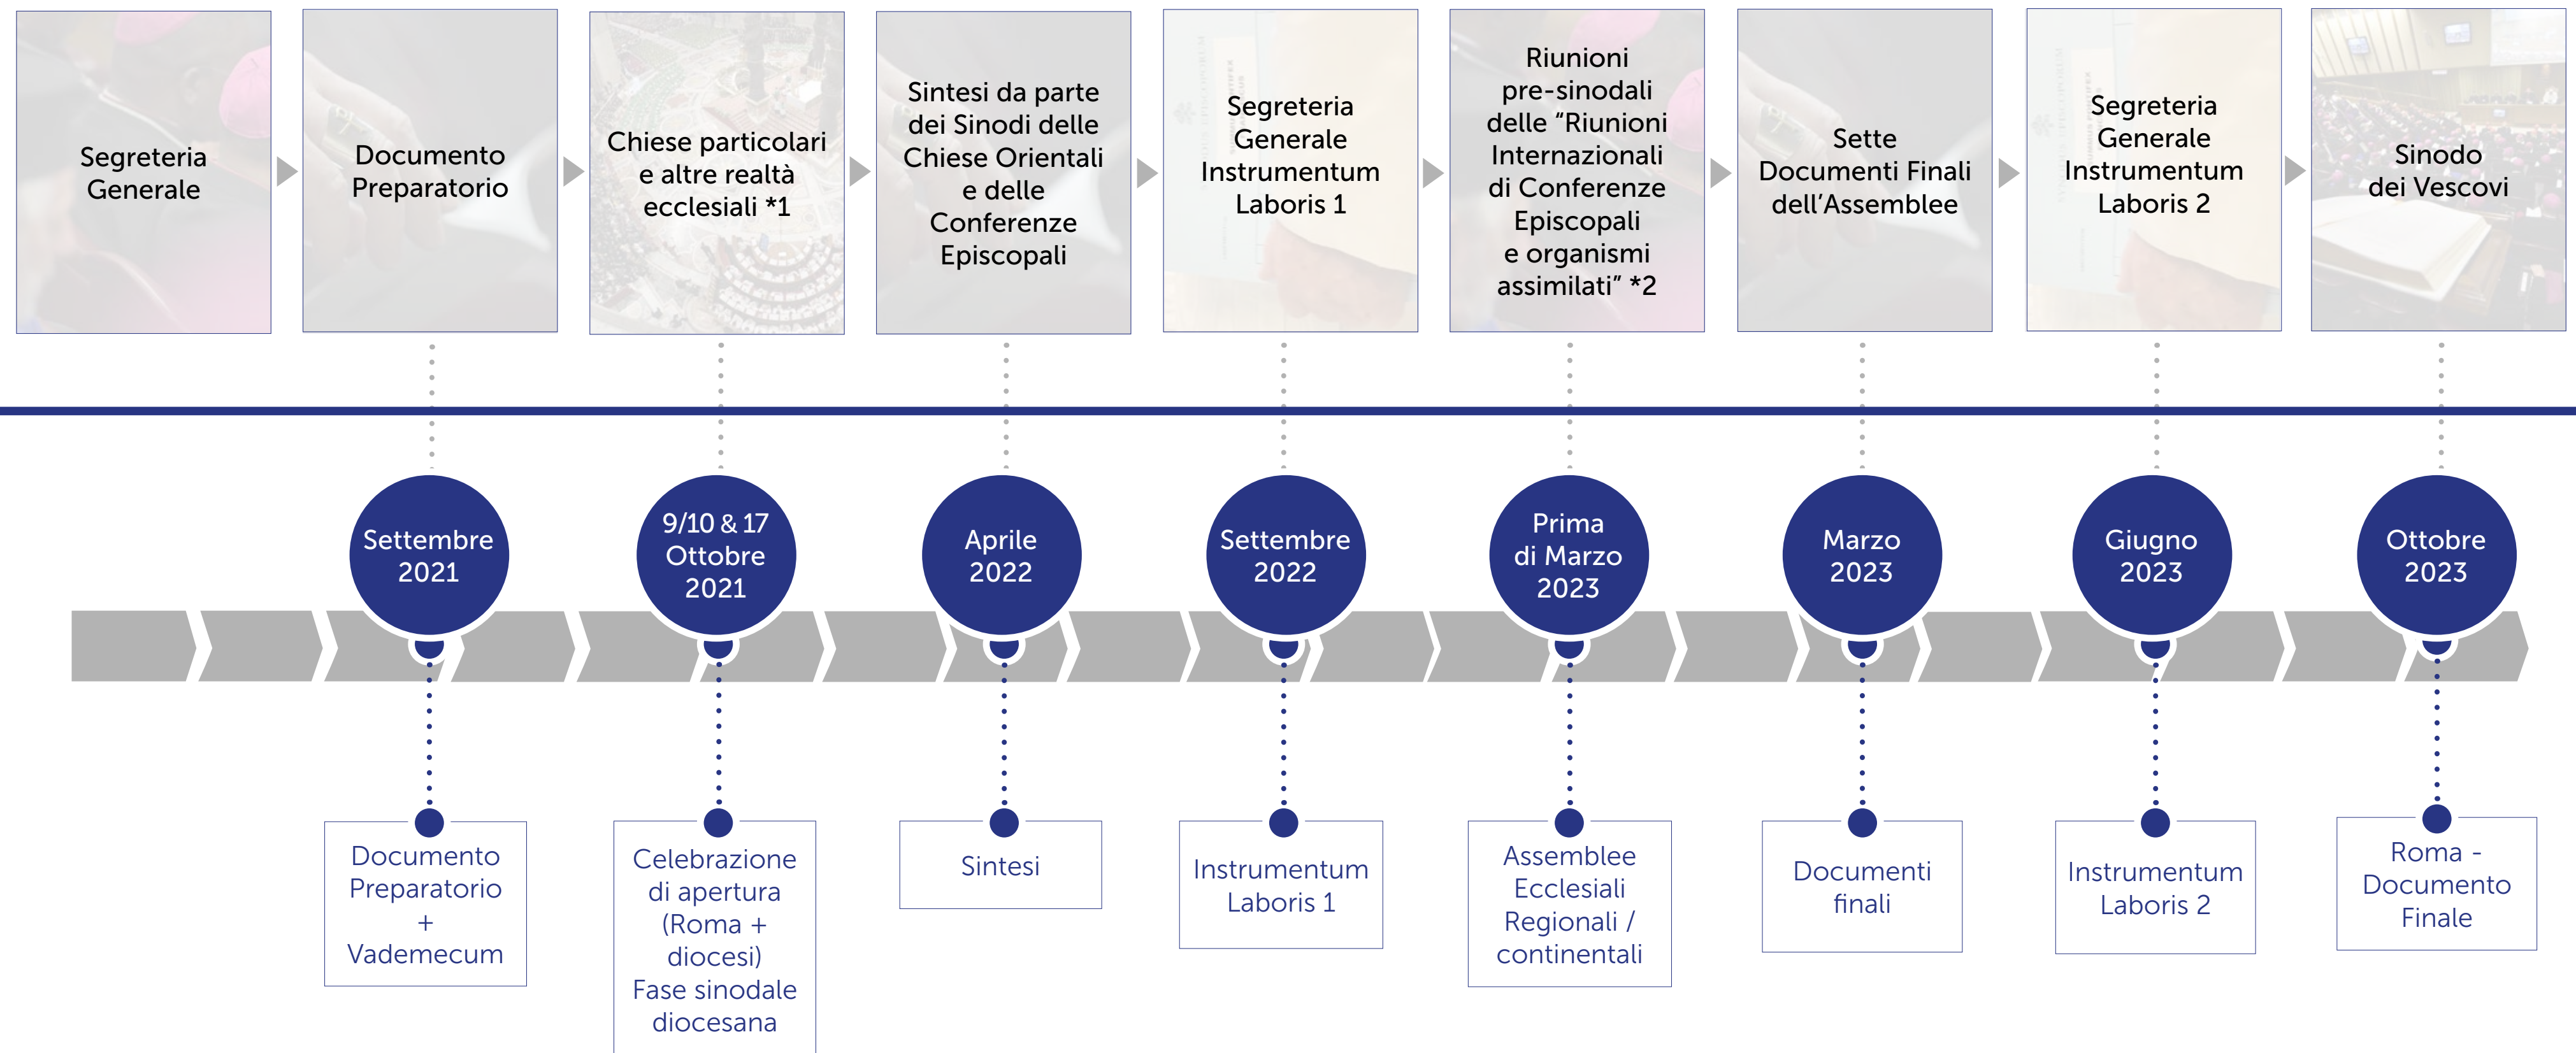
Segreteria Generale

Documento Preparatorio

Chiese particolari e altre realtà ecclesiali *1

Sintesi da parte dei Sinodi delle Chiese Orientali e delle Conferenze Episcopali

Segreteria Generale Instrumentum Laboris 1

Riunioni pre-sinodali delle “Riunioni Internazionali di Conferenze Episcopali e organismi assimilati” *2

Sette Documenti Finali dell’Assemblee

Segreteria Generale Instrumentum Laboris 2

Sinodo dei Vescovi

Settembre 2021

9/10 & 17 Ottobre 2021

Aprile 2022

Settembre 2022

Prima di Marzo 2023

Marzo 2023

Giugno 2023

Ottobre 2023

Documento Preparatorio + Vademecum

Celebrazione di apertura (Roma + diocesi) Fase sinodale diocesana

Sintesi

Instrumentum Laboris 1

Assemblee Ecclesiali Regionali / continentali

Documenti finali

Instrumentum Laboris 2

Roma - Documento Finale